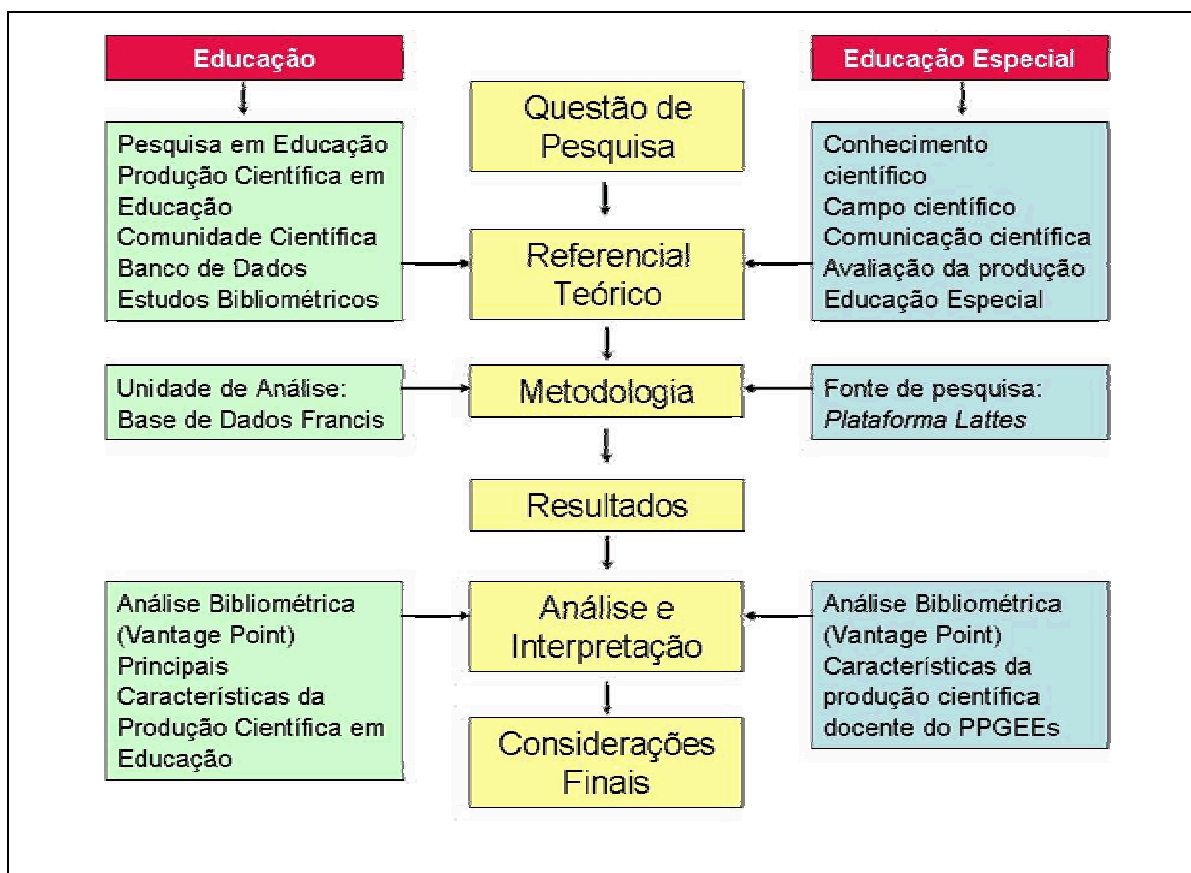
Educação

Educação Especial

Questão de Pesquisa

Pesquisa em Educação
Produção Científica em Educação
Comunidade Científica
Banco de Dados
Estudos Bibliométricos

Referencial Teórico

Conhecimento científico
Campo científico
Comunicação científica
Avaliação da produção
Educação Especial

Unidade de Análise: Base de Dados Francis

Metodologia

Fonte de pesquisa: *Plataforma Lattes*

Resultados

Análise Bibliométrica (Vantage Point)
Principais Características da Produção Científica em Educação

Análise e Interpretação

Análise Bibliométrica (Vantage Point)
Características da produção científica docente do PPGEEs

Considerações Finais